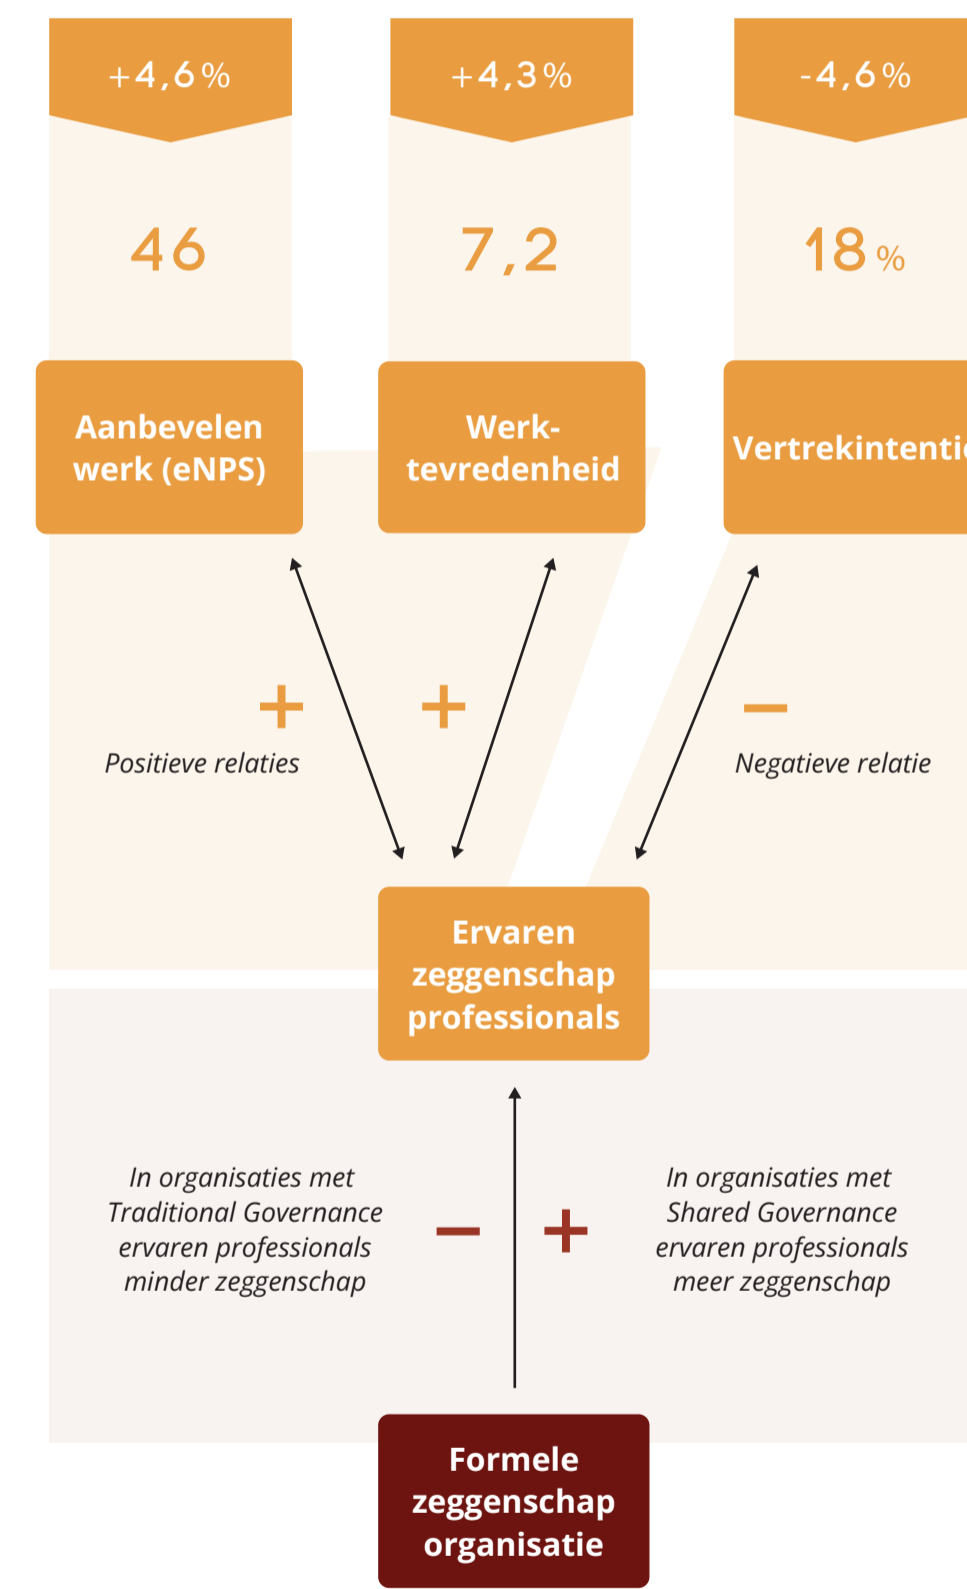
+4,6%

46

Aanbevelen werk (eNPS)

+4,3%

7,2

Werktevredenheid

-4,6%

18%

Vertrekintenti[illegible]

+

Positieve relaties

+

–

Negatieve relatie

Ervaren zeggenschap professionals

In organisaties met Traditional Governance ervaren professionals minder zeggenschap

–

+

In organisaties met Shared Governance ervaren professionals meer zeggenschap

Formele zeggenschap organisatie